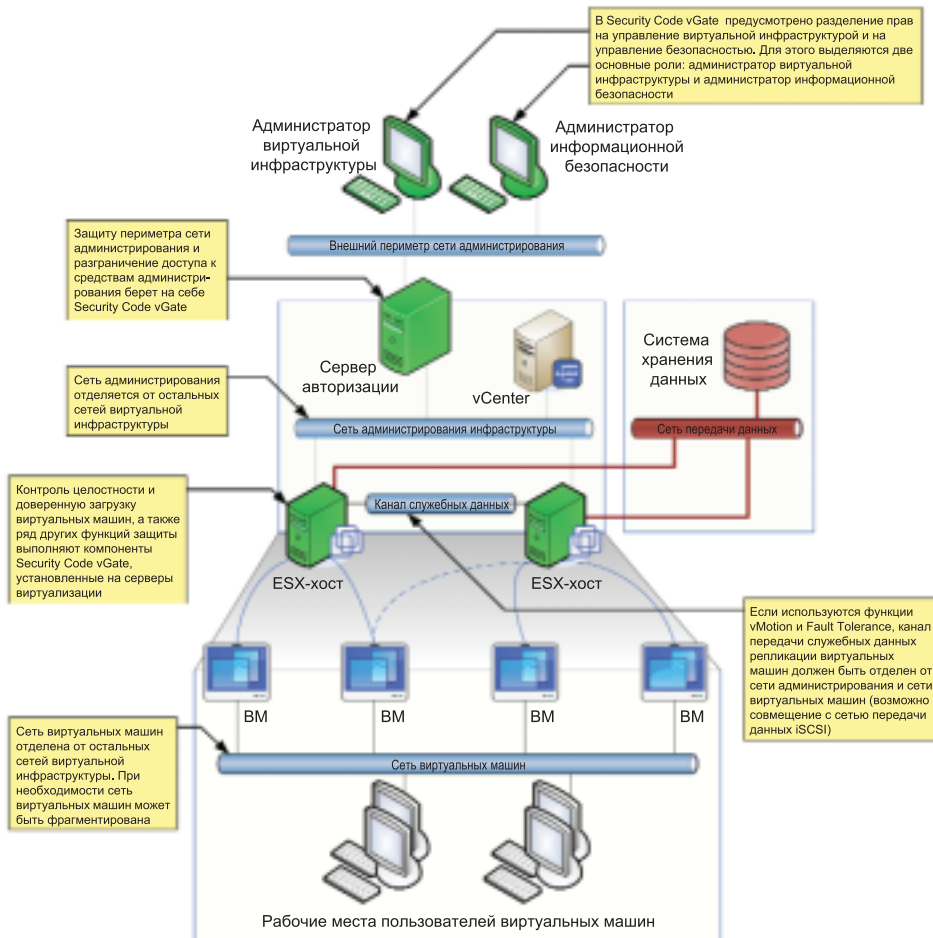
В Security Code vGate предусмотрено разделение прав на управление виртуальной инфраструктурой и на управление безопасностью. Для этого выделяются две основные роли: администратор виртуальной инфраструктуры и администратор информационной безопасности

Администратор виртуальной инфраструктуры

Администратор информационной безопасности

Внешний периметр сети администрирования

Защиту периметра сети администрирования и разграничение доступа к средствам администрирования берет на себе Security Code vGate

Сервер авторизации

vCenter

Система хранения данных

Сеть администрирования отделяется от остальных сетей виртуальной инфраструктуры

Сеть администрирования инфраструктуры

Сеть передачи данных

Контроль целостности и доверенную загрузку виртуальных машин, а также ряд других функций защиты выполняют компоненты Security Code vGate, установленные на серверы виртуализации

Канал служебных данных

ESX-хост

ESX-хост

Если используются функции vMotion и Fault Tolerance, канал передачи служебных данных репликации виртуальных машин должен быть отделен от сети администрирования и сети виртуальных машин (возможно совмещение с сетью передачи данных iSCSI)

ВМ

ВМ

ВМ

ВМ

Сеть виртуальных машин отделена от остальных сетей виртуальной инфраструктуры. При необходимости сеть виртуальных машин может быть фрагментирована

Сеть виртуальных машин

Рабочие места пользователей виртуальных машин